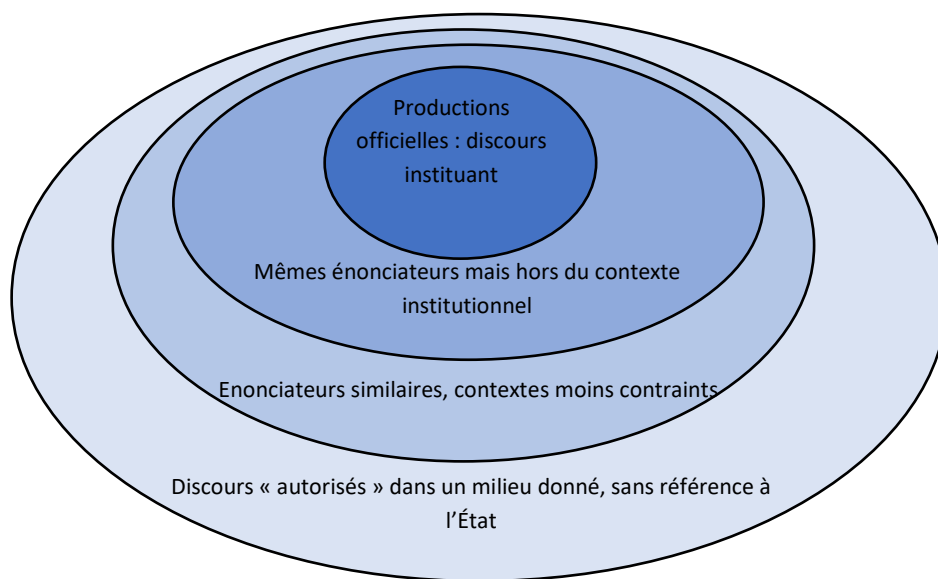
Productions officielles : discours instituant

Mêmes énonciateurs mais hors du contexte institutionnel

Enonciateurs similaires, contextes moins contraints

Discours « autorisés » dans un milieu donné, sans référence à l'État